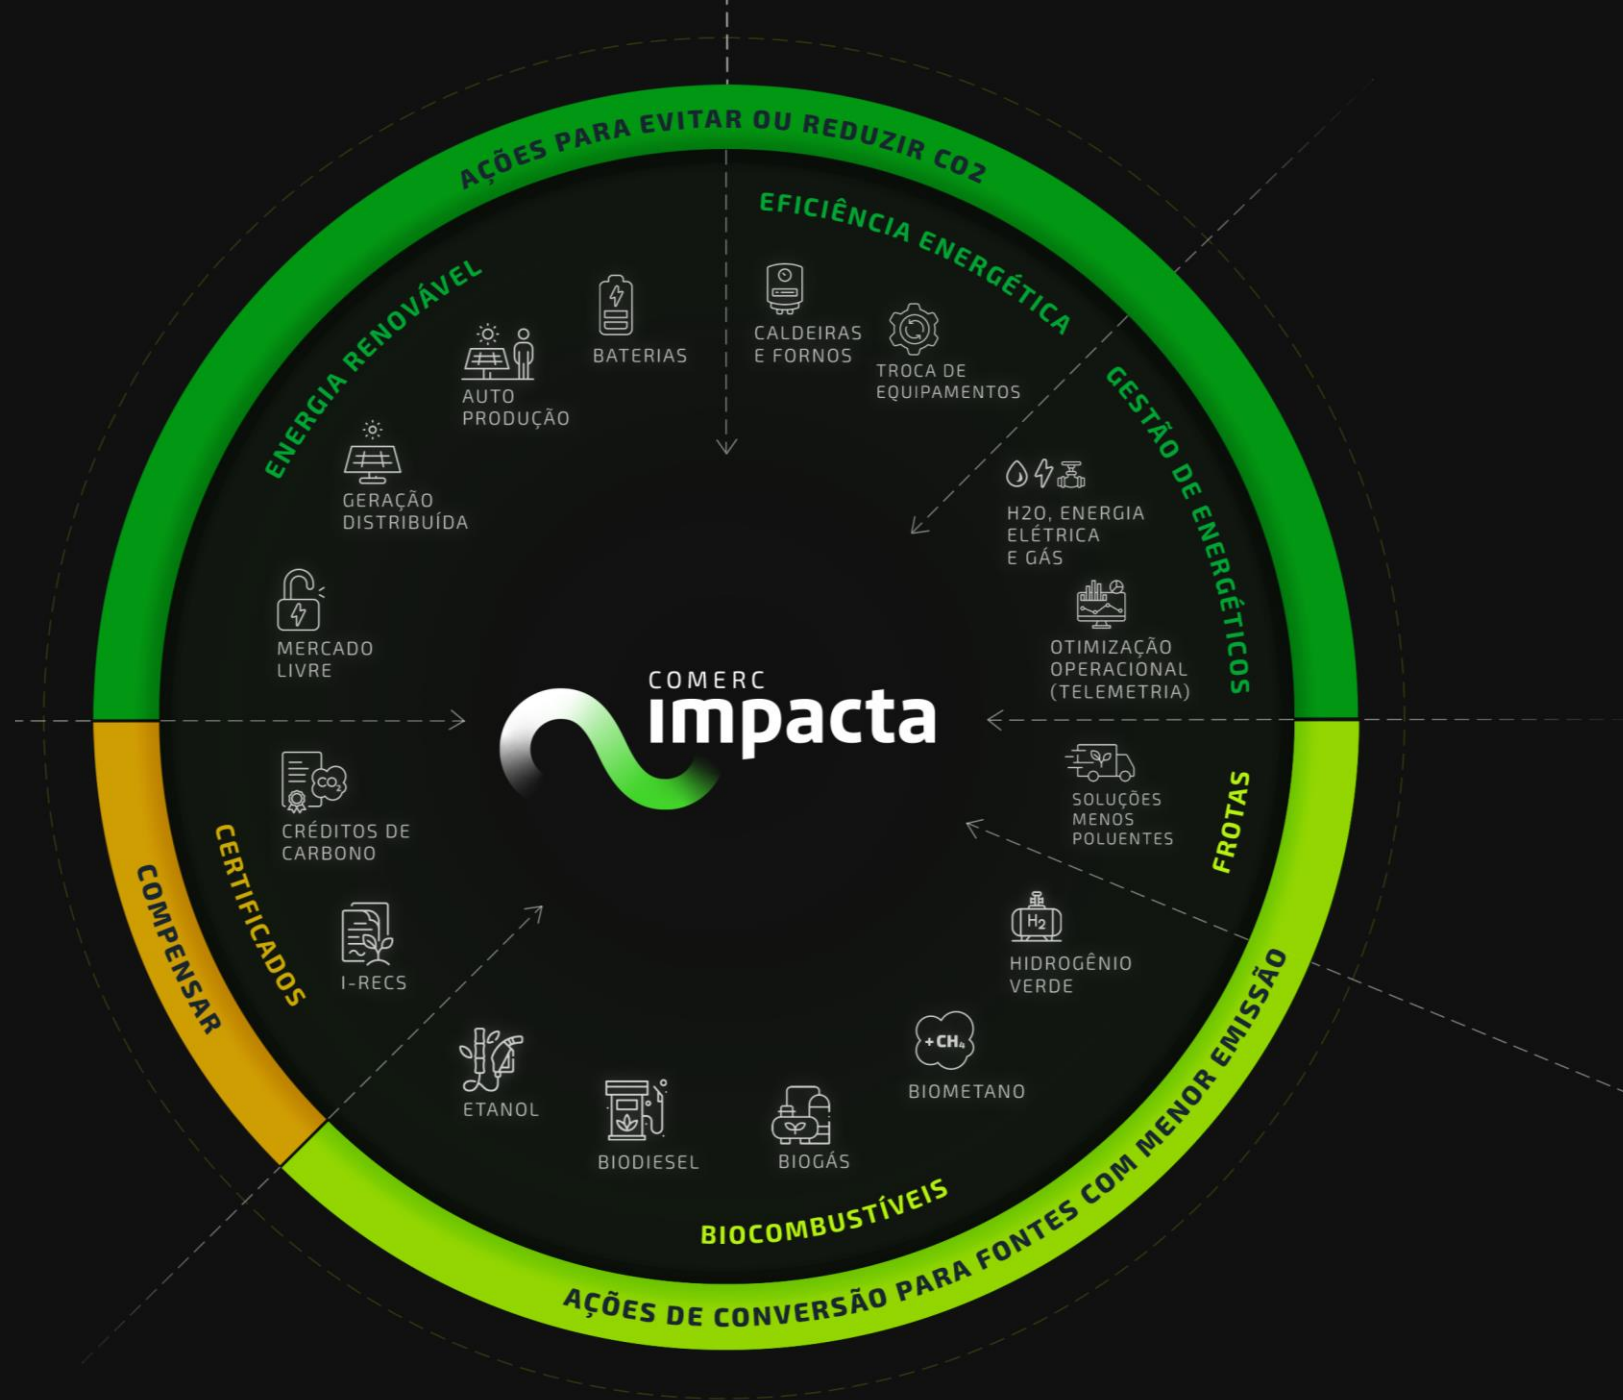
AÇÕES PARA EVITAR OU REDUZIR CO2

EFICIÊNCIA ENERGÉTICA

ENERGIA RENOVÁVEL

BATERIAS

CALDEIRAS E FORNOS

TROCA DE EQUIPAMENTOS

AUTO PRODUÇÃO

GERAÇÃO DISTRIBUÍDA

GESTÃO DE ENERGÉTICOS

H2O, ENERGIA ELÉTRICA E GÁS

MERCADO LIVRE

OTIMIZAÇÃO OPERACIONAL (TELEMETRIA)

COMERC
impacta

SOLUÇÕES MENOS POLUENTES

FROTAS

CRÉDITOS DE CARBONO

$CO_2$

CERTIFICADOS

COMPENSAR

I-RECS

$H_2$

HIDROGÊNIO VERDE

$+CH_4$

BIOMETANO

ETANOL

BIODIESEL

BIOGÁS

BIOCOMBUSTÍVEIS

AÇÕES DE CONVERSÃO PARA FONTES COM MENOR EMISSÃO